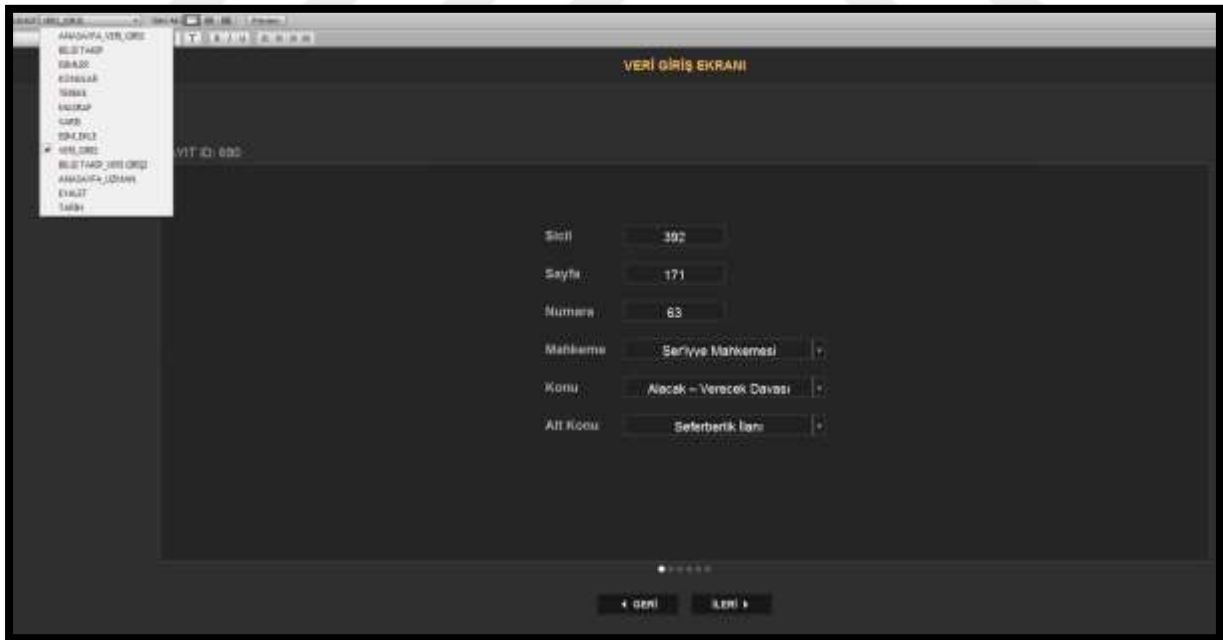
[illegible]

ANASAYFA_VERI_GRŞ
BILGI TAKİP
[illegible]
KONULAR
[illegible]
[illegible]
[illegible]
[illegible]
VERI_GRŞ
BILGI TAKIP_VERI GRŞ
ANASAYFA_UZMAN
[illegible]
TARİH

VERİ GİRİŞ EKRANI

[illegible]YIT ID: 680

Sicil 392
Sayfa 171
Numara 63
Mahkeme Şer'iyye Mahkemesi
Konu Alacak – Verecek Davası
Alt Konu Seferberlik İlanı

◂ GERİ İLERİ ▸